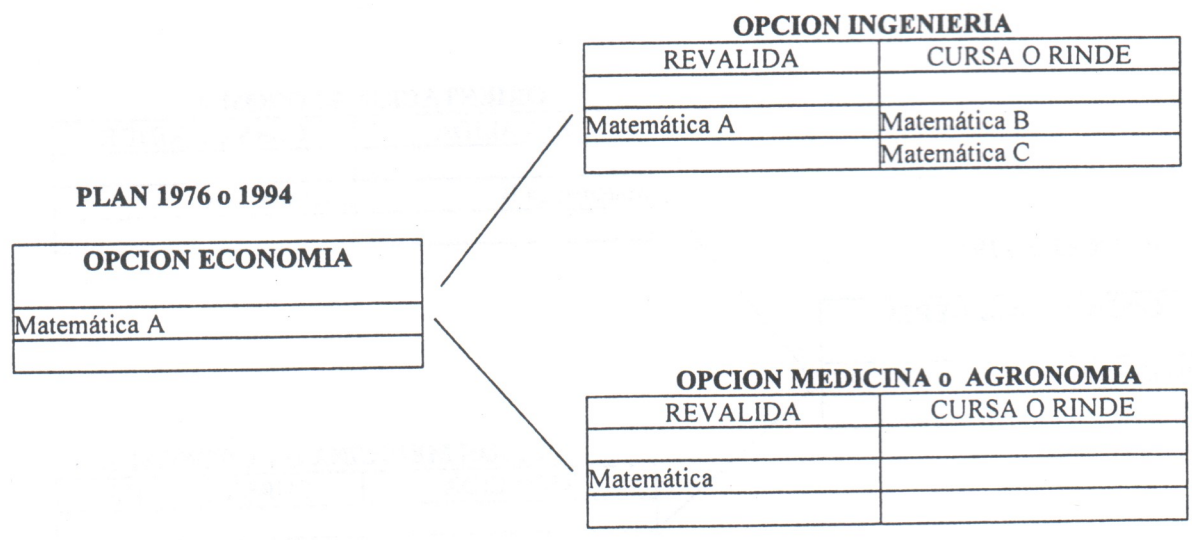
OPCION INGENIERIA

| REVALIDA | CURSA O RINDE |
|---|---|
| | |
| Matemática A | Matemática B |
| | Matemática C |

PLAN 1976 o 1994

| OPCION ECONOMIA |
|---|
| Matemática A |
| |

OPCION MEDICINA o AGRONOMIA

| REVALIDA | CURSA O RINDE |
|---|---|
| | |
| Matemática | |
| | |